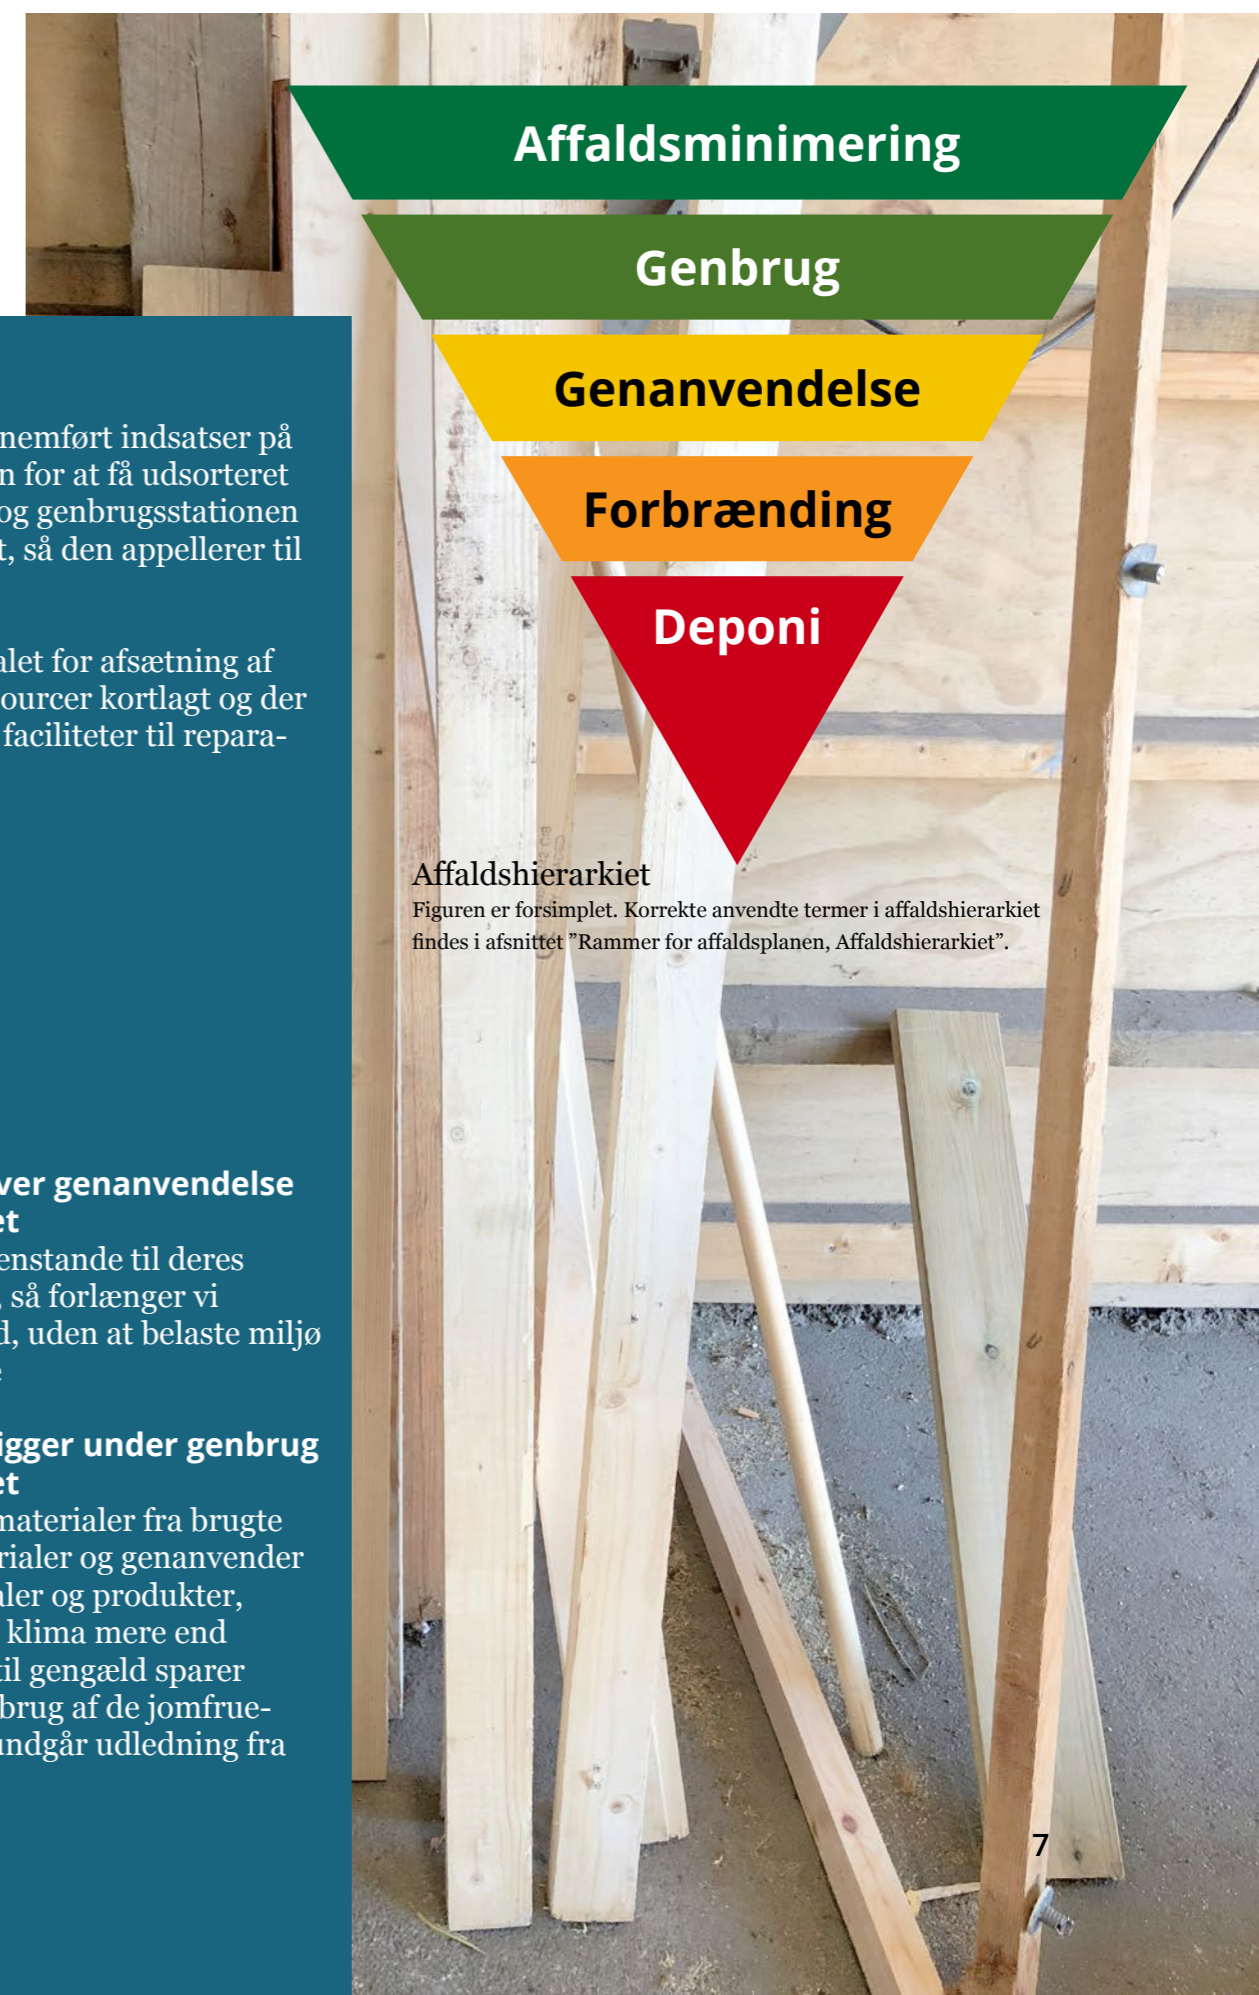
nemført indsatser på n for at få udsorteret og genbrugsstationen t, så den appellerer til

alet for afsætning af ourcer kortlagt og der faciliteter til repara-

ver genanvendelse et
enstande til deres , så forlænger vi d, uden at belaste miljø

igger under genbrug et
materialer fra brugte rialer og genanvender ler og produkter, klima mere end til gengæld sparer brug af de jomfrue- ndgår udledning fra

Affaldsminimering

Genbrug

Genanvendelse

Forbrænding

Deponi

Affaldshierarkiet
Figuren er forsimplet. Korrekte anvendte termer i affaldshierarkiet findes i afsnittet ”Rammer for affaldsplanen, Affaldshierarkiet”.

7